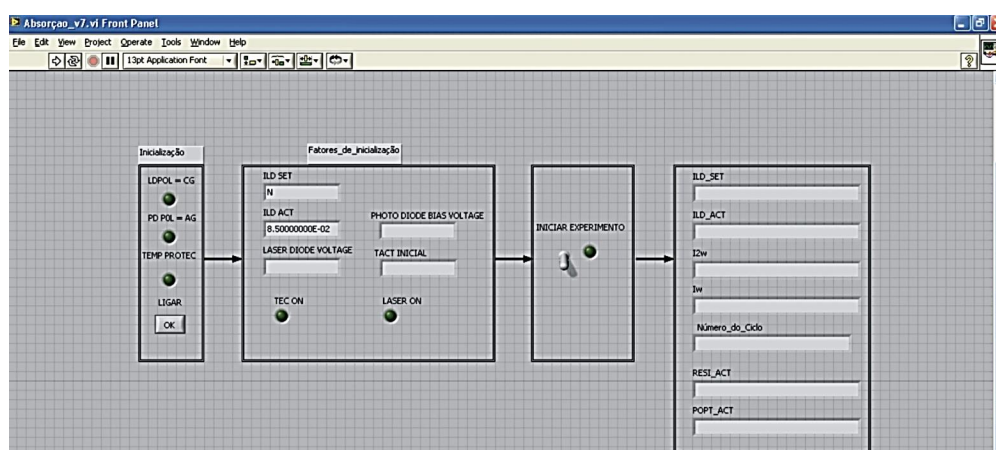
Absorçao_v7.vi Front Panel

File Edit View Project Operate Tools Window Help

13pt Application Font

Inicialização

LDPOL = CG

PD POL = AG

TEMP PROTEC

LIGAR

OK

Fatores_de_inicialização

ILD SET

N

ILD ACT

8.50000000E-02

PHOTO DIODE BIAS VOLTAGE

LASER DIODE VOLTAGE

TACT INICIAL

TEC ON

LASER ON

INICIAR EXPERIMENTO

ILD_SET

ILD_ACT

I2w

Iw

Número_do_Ciclo

RESI_ACT

POPT_ACT